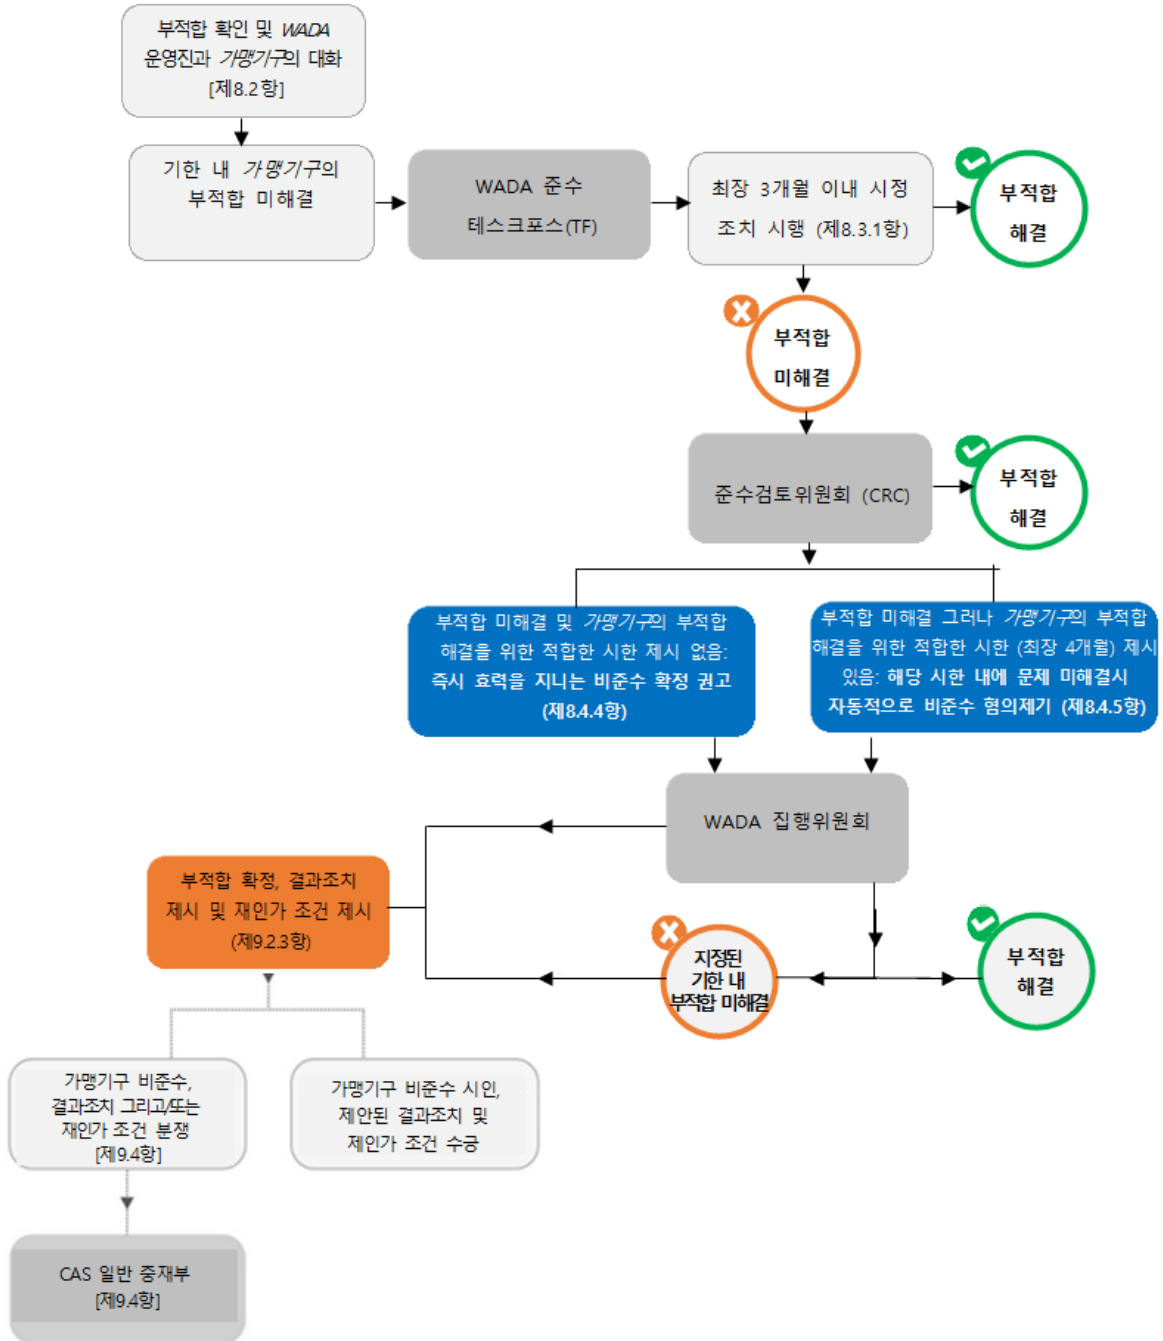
부적합 확인 및 WADA 운영진과 가맹기구의 대화 [제8.2항]

기한 내 가맹기구의 부적합 미해결

WADA 준수 테스크포스(TF)

최장 3개월 이내 시정 조치 시행 (제8.3.1항)

부적합 해결

부적합 미해결

준수검토위원회 (CRC)

부적합 해결

부적합 미해결 및 가맹기구의 부적합 해결을 위한 적합한 시한 제시 없음: 즉시 효력을 지니는 비준수 확정 권고 (제8.4.4항)

부적합 미해결 그러나 가맹기구의 부적합 해결을 위한 적합한 시한 (최장 4개월) 제시 있음: 해당 시한 내에 문제 미해결시 자동적으로 비준수 협의제기 (제8.4.5항)

WADA 집행위원회

부적합 확정, 결과조치 제시 및 재인가 조건 제시 (제9.2.3항)

지정된 기한 내 부적합 미해결

부적합 해결

가맹기구 비준수, 결과조치 그리고/또는 재인가 조건 분쟁 [제9.4항]

가맹기구 비준수 시인, 제안된 결과조치 및 제인가 조건 수긍

CAS 일반 중재부 [제9.4항]